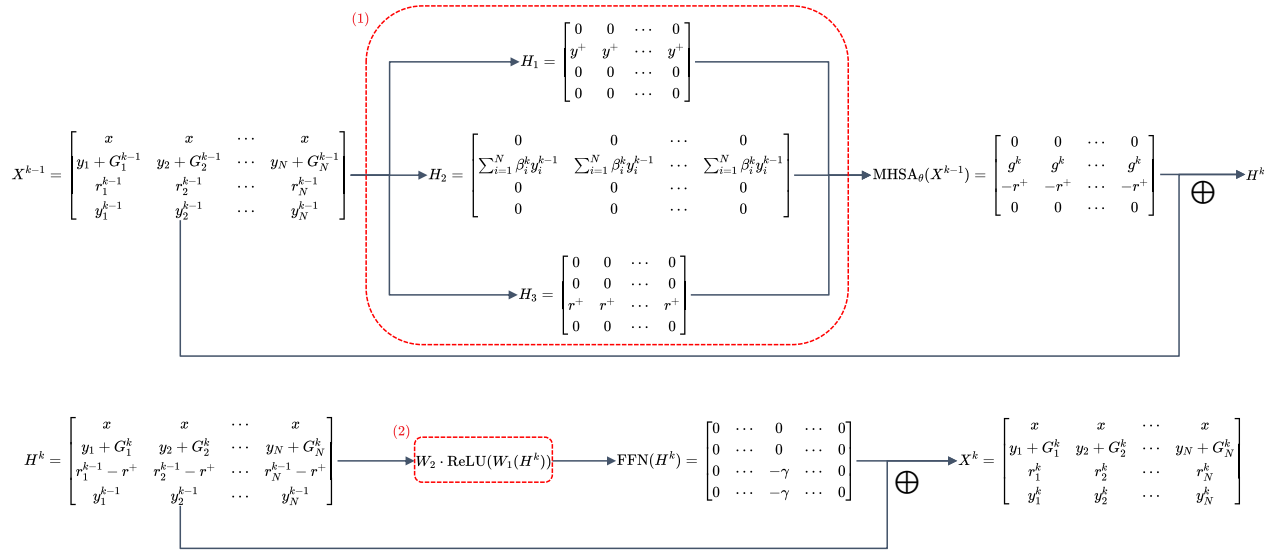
(1)

$X^{k-1} = \begin{bmatrix} x & x & \cdots & x \\ y_1 + G_1^{k-1} & y_2 + G_2^{k-1} & \cdots & y_N + G_N^{k-1} \\ r_1^{k-1} & r_2^{k-1} & \cdots & r_N^{k-1} \\ y_1^{k-1} & y_2^{k-1} & \cdots & y_N^{k-1} \end{bmatrix}$

$H_1 = \begin{bmatrix} 0 & 0 & \cdots & 0 \\ y^+ & y^+ & \cdots & y^+ \\ 0 & 0 & \cdots & 0 \\ 0 & 0 & \cdots & 0 \end{bmatrix}$

$H_2 = \begin{bmatrix} 0 & 0 & \cdots & 0 \\ \sum_{i=1}^N \beta_i^k y_i^{k-1} & \sum_{i=1}^N \beta_i^k y_i^{k-1} & \cdots & \sum_{i=1}^N \beta_i^k y_i^{k-1} \\ 0 & 0 & \cdots & 0 \\ 0 & 0 & \cdots & 0 \end{bmatrix}$

$H_3 = \begin{bmatrix} 0 & 0 & \cdots & 0 \\ 0 & 0 & \cdots & 0 \\ r^+ & r^+ & \cdots & r^+ \\ 0 & 0 & \cdots & 0 \end{bmatrix}$

$\mathrm{MHSA}_\theta(X^{k-1}) = \begin{bmatrix} 0 & 0 & \cdots & 0 \\ g^k & g^k & \cdots & g^k \\ -r^+ & -r^+ & \cdots & -r^+ \\ 0 & 0 & \cdots & 0 \end{bmatrix}$

$\oplus$

$H^k$

(2)

$H^k = \begin{bmatrix} x & x & \cdots & x \\ y_1 + G_1^k & y_2 + G_2^k & \cdots & y_N + G_N^k \\ r_1^{k-1} - r^+ & r_2^{k-1} - r^+ & \cdots & r_N^{k-1} - r^+ \\ y_1^{k-1} & y_2^{k-1} & \cdots & y_N^{k-1} \end{bmatrix}$

$W_2 \cdot \mathrm{ReLU}(W_1(H^k))$

$\mathrm{FFN}(H^k) = \begin{bmatrix} 0 & \cdots & 0 & \cdots & 0 \\ 0 & \cdots & 0 & \cdots & 0 \\ 0 & \cdots & -\gamma & \cdots & 0 \\ 0 & \cdots & -\gamma & \cdots & 0 \end{bmatrix}$

$\oplus$

$X^k = \begin{bmatrix} x & x & \cdots & x \\ y_1 + G_1^k & y_2 + G_2^k & \cdots & y_N + G_N^k \\ r_1^k & r_2^k & \cdots & r_N^k \\ y_1^k & y_2^k & \cdots & y_N^k \end{bmatrix}$